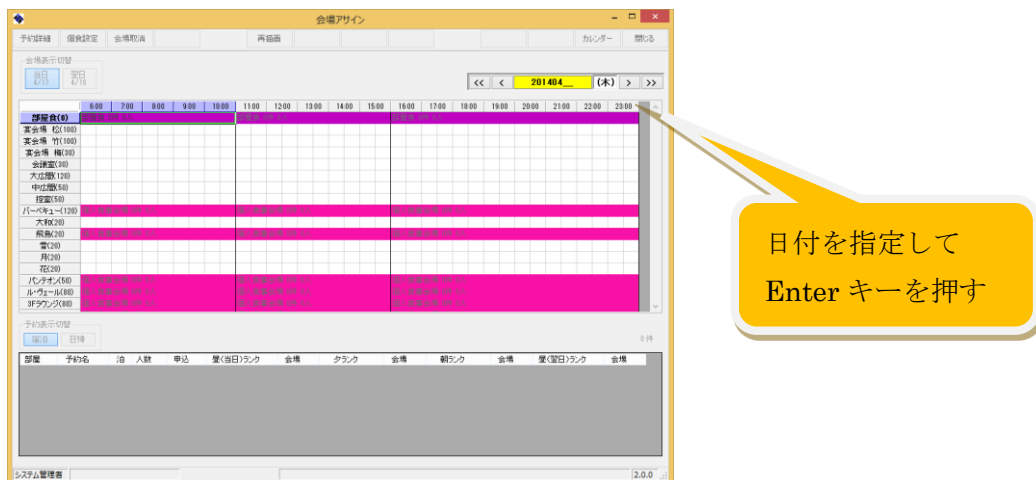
会場アサイン

予約詳細 | 個食設定 | 会場取消 | 再描画 | カレンダー | 閉じる

会場表示切替
当日 4/17
翌日 4/18

<< < 201404__ (木) > >>

| | 6:00 | 7:00 | 8:00 | 9:00 | 10:00 | 11:00 | 12:00 | 13:00 | 14:00 | 15:00 | 16:00 | 17:00 | 18:00 | 19:00 | 20:00 | 21:00 | 22:00 | 23:00 |
|---|---|---|---|---|---|---|---|---|---|---|---|---|---|---|---|---|---|---|
| 部屋食(0) | | | | | | | | | | | | | | | | | | |
| 宴会場 松(100) | | | | | | | | | | | | | | | | | | |
| 宴会場 竹(100) | | | | | | | | | | | | | | | | | | |
| 宴会場 梅(80) | | | | | | | | | | | | | | | | | | |
| 会議室(30) | | | | | | | | | | | | | | | | | | |
| 大広間(120) | | | | | | | | | | | | | | | | | | |
| 中広間(50) | | | | | | | | | | | | | | | | | | |
| 控室(50) | | | | | | | | | | | | | | | | | | |
| バーベキュー(120) | | | | | | | | | | | | | | | | | | |
| 大和(20) | | | | | | | | | | | | | | | | | | |
| 飛鳥(20) | | | | | | | | | | | | | | | | | | |
| 雪(20) | | | | | | | | | | | | | | | | | | |
| 月(20) | | | | | | | | | | | | | | | | | | |
| 花(20) | | | | | | | | | | | | | | | | | | |
| パンテオン(50) | | | | | | | | | | | | | | | | | | |
| ル・ヴェール(80) | | | | | | | | | | | | | | | | | | |
| 3Fラウンジ(80) | | | | | | | | | | | | | | | | | | |

予約表示切替
宿泊 日帰
0件

| 部屋 | 予約名 | 泊 | 人数 | 申込 | 昼(当日)ランク | 会場 | 夕ランク | 会場 | 朝ランク | 会場 | 昼(翌日)ランク | 会場 |
|---|---|---|---|---|---|---|---|---|---|---|---|---|

システム管理者
2.0.0

日付を指定して
Enter キーを押す